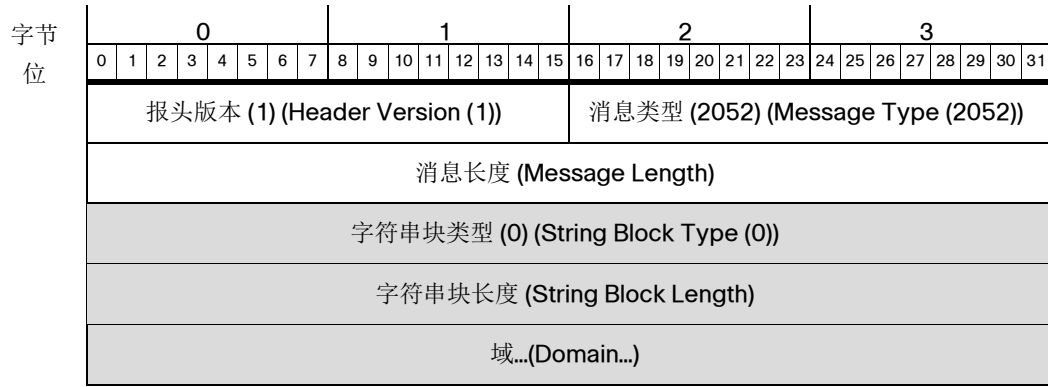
字节
位

| 0 | 1 | 2 | 3 |
|---|---|---|---|
| 0 1 2 3 4 5 6 7 | 8 9 10 11 12 13 14 15 | 16 17 18 19 20 21 22 23 | 24 25 26 27 28 29 30 31 |

报头版本 (1) (Header Version (1))

消息类型 (2052) (Message Type (2052))

消息长度 (Message Length)

字符串块类型 (0) (String Block Type (0))

字符串块长度 (String Block Length)

域…(Domain…)